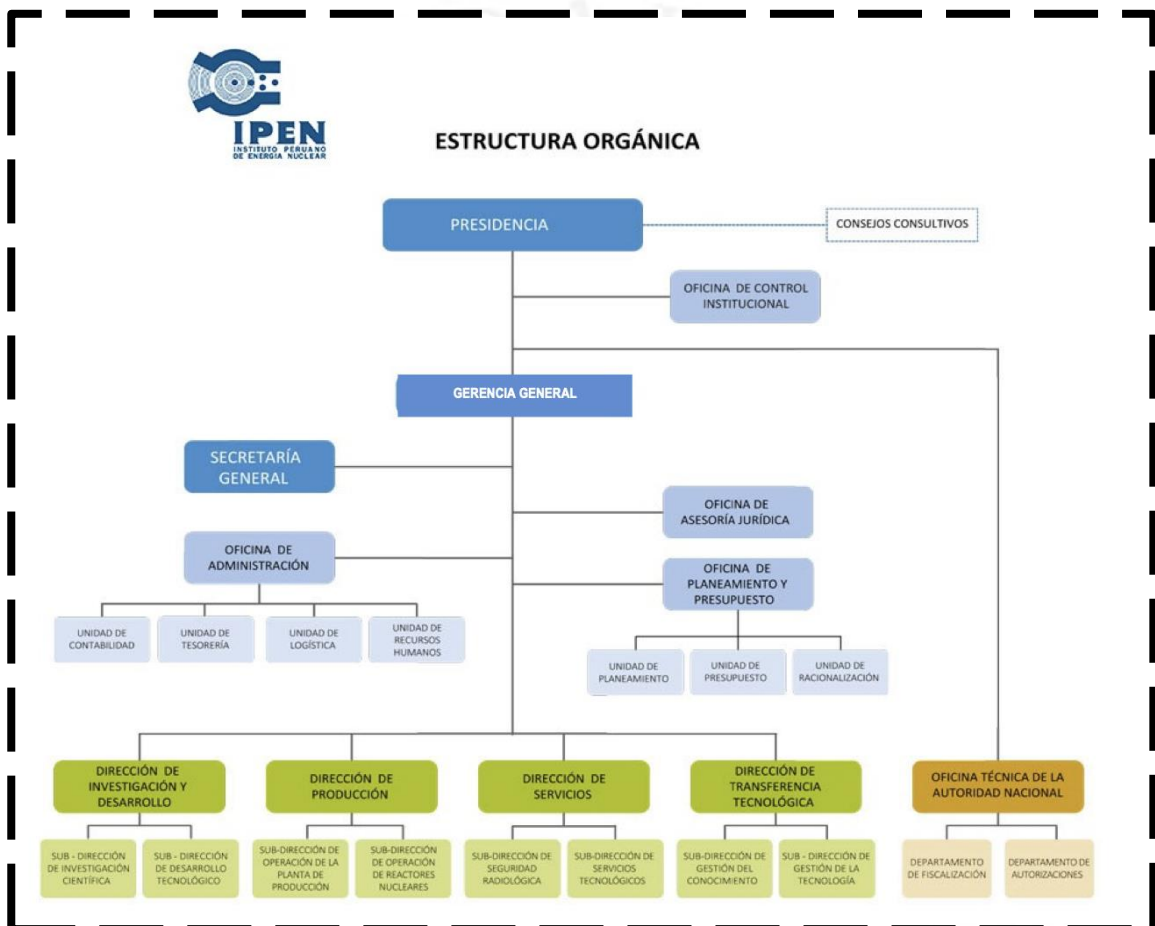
IPEN
INSTITUTO PERUANO DE ENERGIA NUCLEAR

ESTRUCTURA ORGÁNICA

PRESIDENCIA

CONSEJOS CONSULTIVOS

OFICINA DE CONTROL INSTITUCIONAL

GERENCIA GENERAL

SECRETARÍA GENERAL

OFICINA DE ASESORÍA JURÍDICA

OFICINA DE ADMINISTRACIÓN

OFICINA DE PLANEAMIENTO Y PRESUPUESTO

UNIDAD DE CONTABILIDAD

UNIDAD DE TESORERÍA

UNIDAD DE LOGÍSTICA

UNIDAD DE RECURSOS HUMANOS

UNIDAD DE PLANEAMIENTO

UNIDAD DE PRESUPUESTO

UNIDAD DE RACIONALIZACIÓN

DIRECCIÓN DE INVESTIGACIÓN Y DESARROLLO

DIRECCIÓN DE PRODUCCIÓN

DIRECCIÓN DE SERVICIOS

DIRECCIÓN DE TRANSFERENCIA TECNOLÓGICA

OFICINA TÉCNICA DE LA AUTORIDAD NACIONAL

SUB - DIRECCIÓN DE INVESTIGACIÓN CIENTÍFICA

SUB - DIRECCIÓN DE DESARROLLO TECNOLÓGICO

SUB-DIRECCIÓN DE OPERACIÓN DE LA PLANTA DE PRODUCCIÓN

SUB-DIRECCIÓN DE OPERACIÓN DE REACTORES NUCLEARES

SUB-DIRECCIÓN DE SEGURIDAD RADIOLÓGICA

SUB-DIRECCIÓN DE SERVICIOS TECNOLÓGICOS

SUB-DIRECCIÓN DE GESTIÓN DEL CONOCIMIENTO

SUB - DIRECCIÓN DE GESTIÓN DE LA TECNOLOGÍA

DEPARTAMENTO DE FISCALIZACIÓN

DEPARTAMENTO DE AUTORIZACIONES